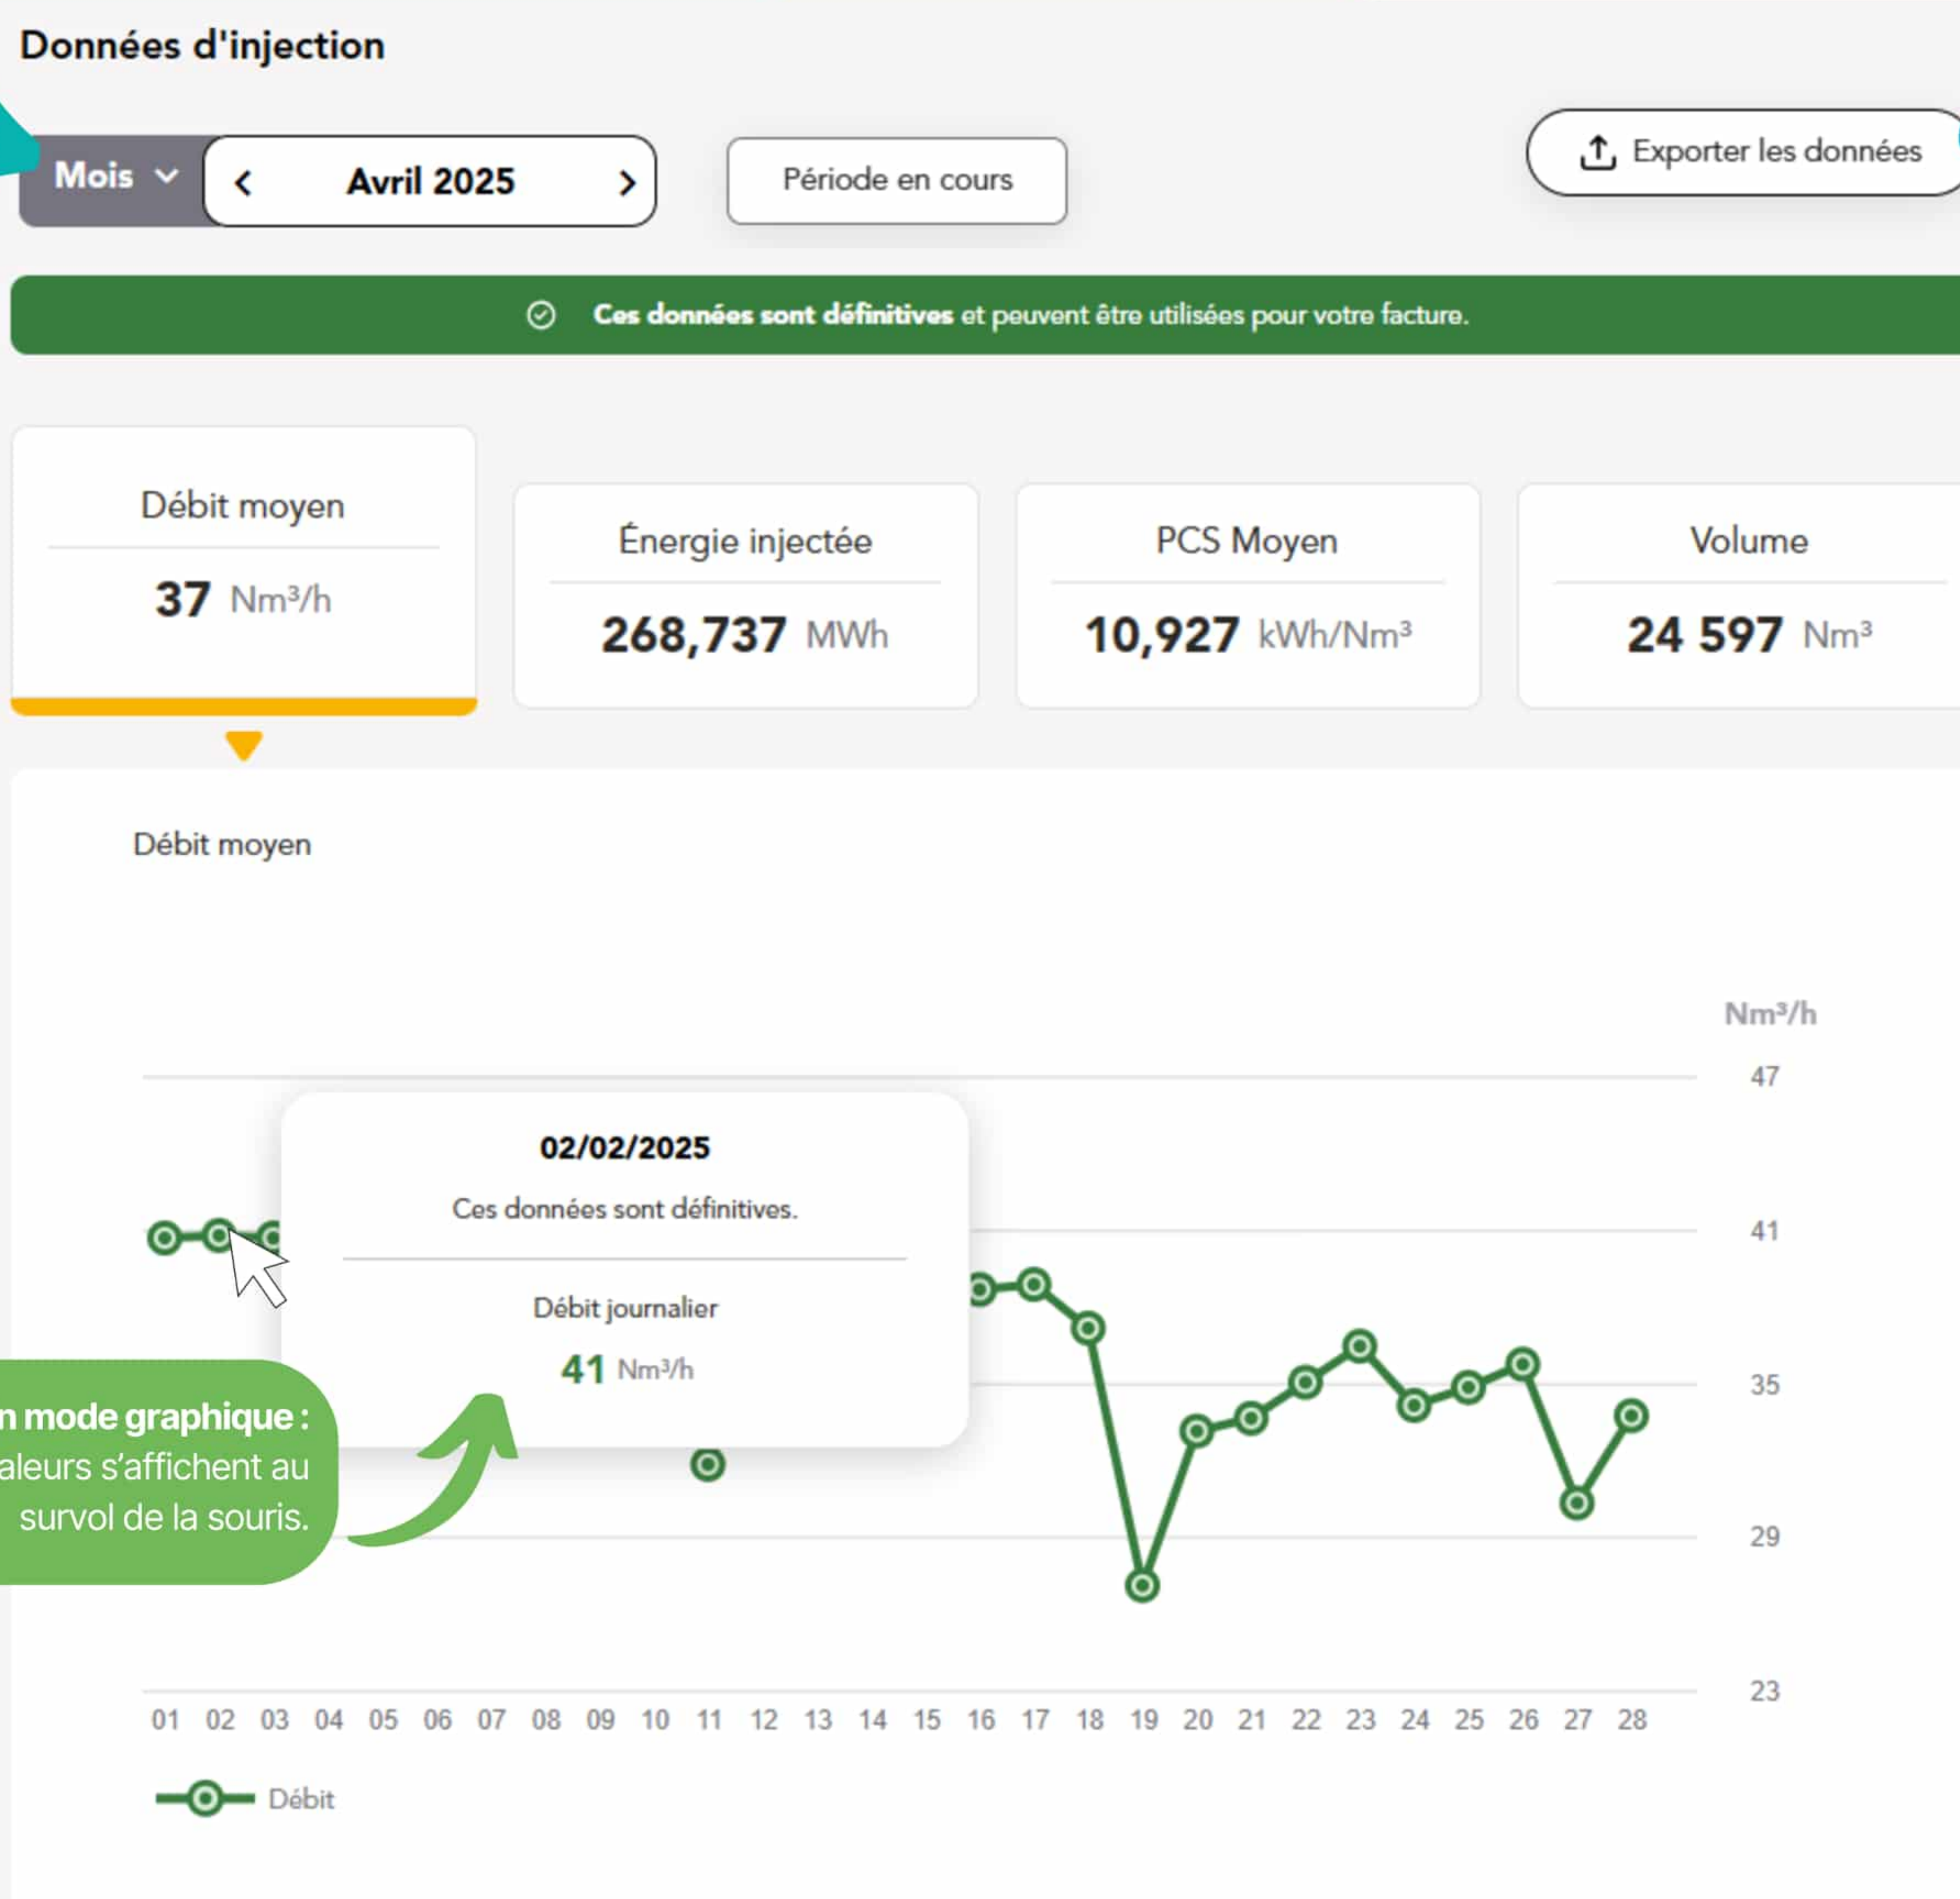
Données d'injection

Mois

Avril 2025

Période en cours

Exporter les données

Ces données sont définitives et peuvent être utilisées pour votre facture.

Débit moyen

37 Nm³/h

Énergie injectée

268,737 MWh

PCS Moyen

10,927 kWh/Nm³

Volume

24 597 Nm³

Débit moyen

Nm³/h

47

41

35

29

23

02/02/2025

Ces données sont définitives.

Débit journalier

41 Nm³/h

n mode graphique : aleurs s'affichent au survol de la souris.

01 02 03 04 05 06 07 08 09 10 11 12 13 14 15 16 17 18 19 20 21 22 23 24 25 26 27 28

Débit